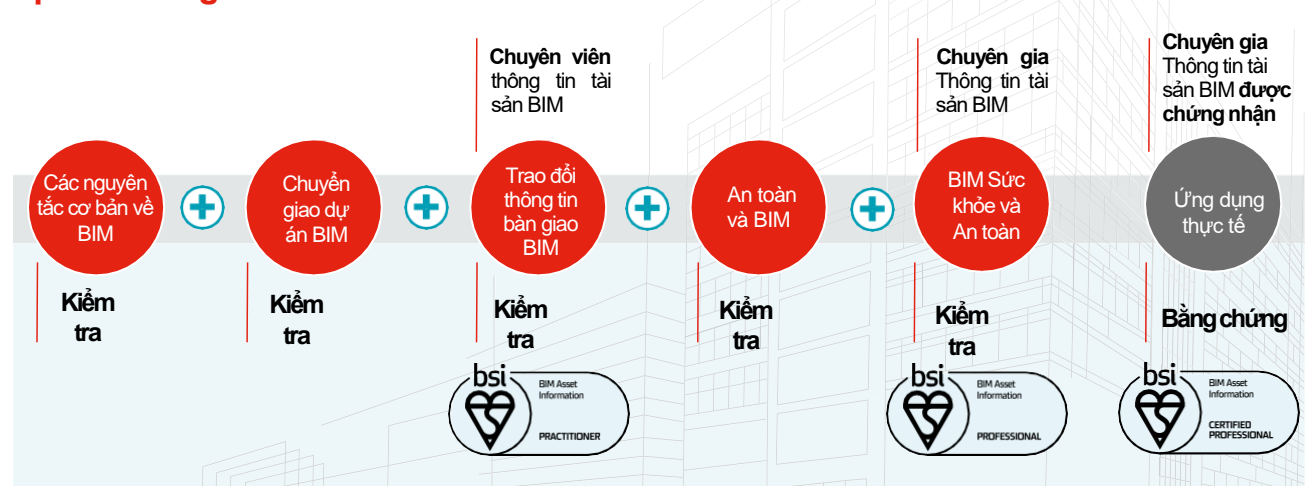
Chuyên viên thông tin tài sản BIM

Chuyên gia Thông tin tài sản BIM

Chuyên gia Thông tin tài sản BIM được chứng nhận

Các nguyên tắc cơ bản về BIM

Chuyển giao dự án BIM

Trao đổi thông tin bàn giao BIM

An toàn và BIM

BIM Sức khỏe và An toàn

Ứng dụng thực tế

Kiểm tra

Kiểm tra

Kiểm tra

Kiểm tra

Kiểm tra

Bằng chứng

bsi BIM Asset Information PRACTITIONER

bsi BIM Asset Information PROFESSIONAL

bsi BIM Asset Information CERTIFIED PROFESSIONAL